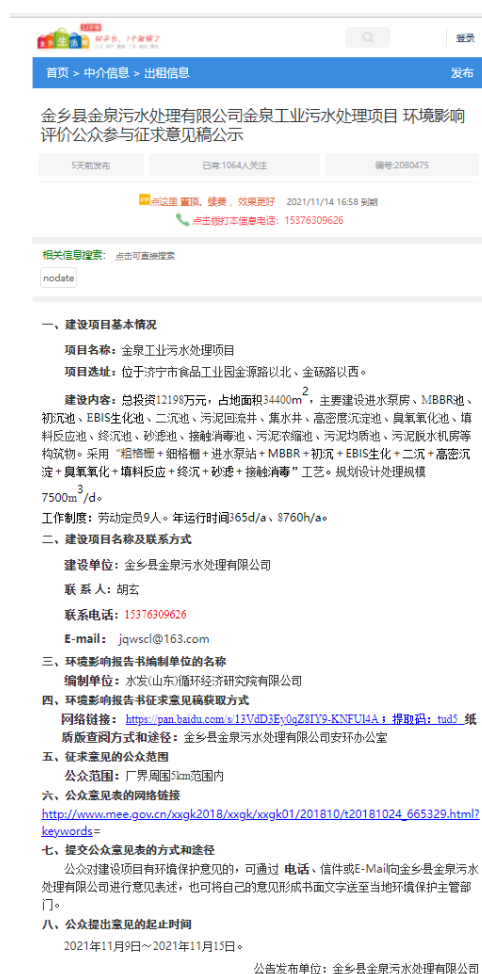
登录

首页 > 中介信息 > 出租信息

发布

金乡县金泉污水处理有限公司金泉工业污水处理项目 环境影响评价公众参与征求意见稿公示

5天前发布

已有:1064人关注

编号:2080475

点这里 置顶、续费，效果更好 2021/11/14 16:58 到期

点击拨打本信息电话：15376309626

相关信息搜索: 点击可直接搜索

nodate

一、建设项目基本情况

项目名称：金泉工业污水处理项目

项目选址：位于济宁市食品工业园金源路以北、金砀路以西。

建设内容：总投资12198万元，占地面积34400m$^2$，主要建设进水泵房、MBBR池、初沉池、EBIS生化池、二沉池、污泥回流井、集水井、高密度沉淀池、臭氧氧化池、填料反应池、终沉池、砂滤池、接触消毒池、污泥浓缩池、污泥均质池、污泥脱水机房等构筑物。采用"粗格栅+细格栅+进水泵站+MBBR+初沉+EBIS生化+二沉+高密沉淀+臭氧氧化+填料反应+终沉+砂滤+接触消毒"工艺。规划设计处理规模7500m$^3$/d。

工作制度：劳动定员9人。年运行时间365d/a、8760h/a。

二、建设项目名称及联系方式

建设单位：金乡县金泉污水处理有限公司

联 系 人：胡玄

联系电话：15376309626

E-mail： jqwscl@163.com

三、环境影响报告书编制单位的名称

编制单位：水发(山东)循环经济研究院有限公司

四、环境影响报告书征求意见稿获取方式

网络链接： https://pan.baidu.com/s/13VdD3Ey0qZ8IY9-KNFUl4A；提取码：tud5 纸质版查阅方式和途径：金乡县金泉污水处理有限公司安环办公室

五、征求意见的公众范围

公众范围：厂界周围5km范围内

六、公众意见表的网络链接

http://www.mee.gov.cn/xxgk2018/xxgk/xxgk01/201810/t20181024_665329.html?keywords=

七、提交公众意见表的方式和途径

公众对建设项目有环境保护意见的，可通过 电话、信件或E-Mail向金乡县金泉污水处理有限公司进行意见表述，也可将自己的意见形成书面文字送至当地环境保护主管部门。

八、公众提出意见的起止时间

2021年11月9日～2021年11月15日。

公告发布单位：金乡县金泉污水处理有限公司